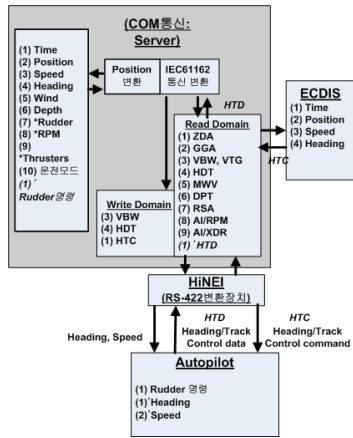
(COM통신: Server)

(1) Time
(2) Position
(3) Speed
(4) Heading
(5) Wind
(6) Depth
(7) *Rudder
(8) *RPM
(9) *Thrusters
(10) 운전모드
(1)' Rudder영령

Position 변환

IEC61162 통신 변환

HTD

Read Domain
(1) ZDA
(2) GGA
(3) VBW, VTG
(4) HDT
(5) MWV
(6) DPT
(7) RSA
(8) AI/RPM
(9) AI/XDR
(1)' HTD

Write Domain
(3) VBW
(4) HDT
(1) HTC

ECDIS
(1) Time
(2) Position
(3) Speed
(4) Heading

HTC

HiNEI
(RS-422변환장치)

Heading, Speed

HTD
Heading/Track Control data

HTC
Heading/Track Control command

Autopilot
(1) Rudder 영령
(1)'Heading
(2)'Speed